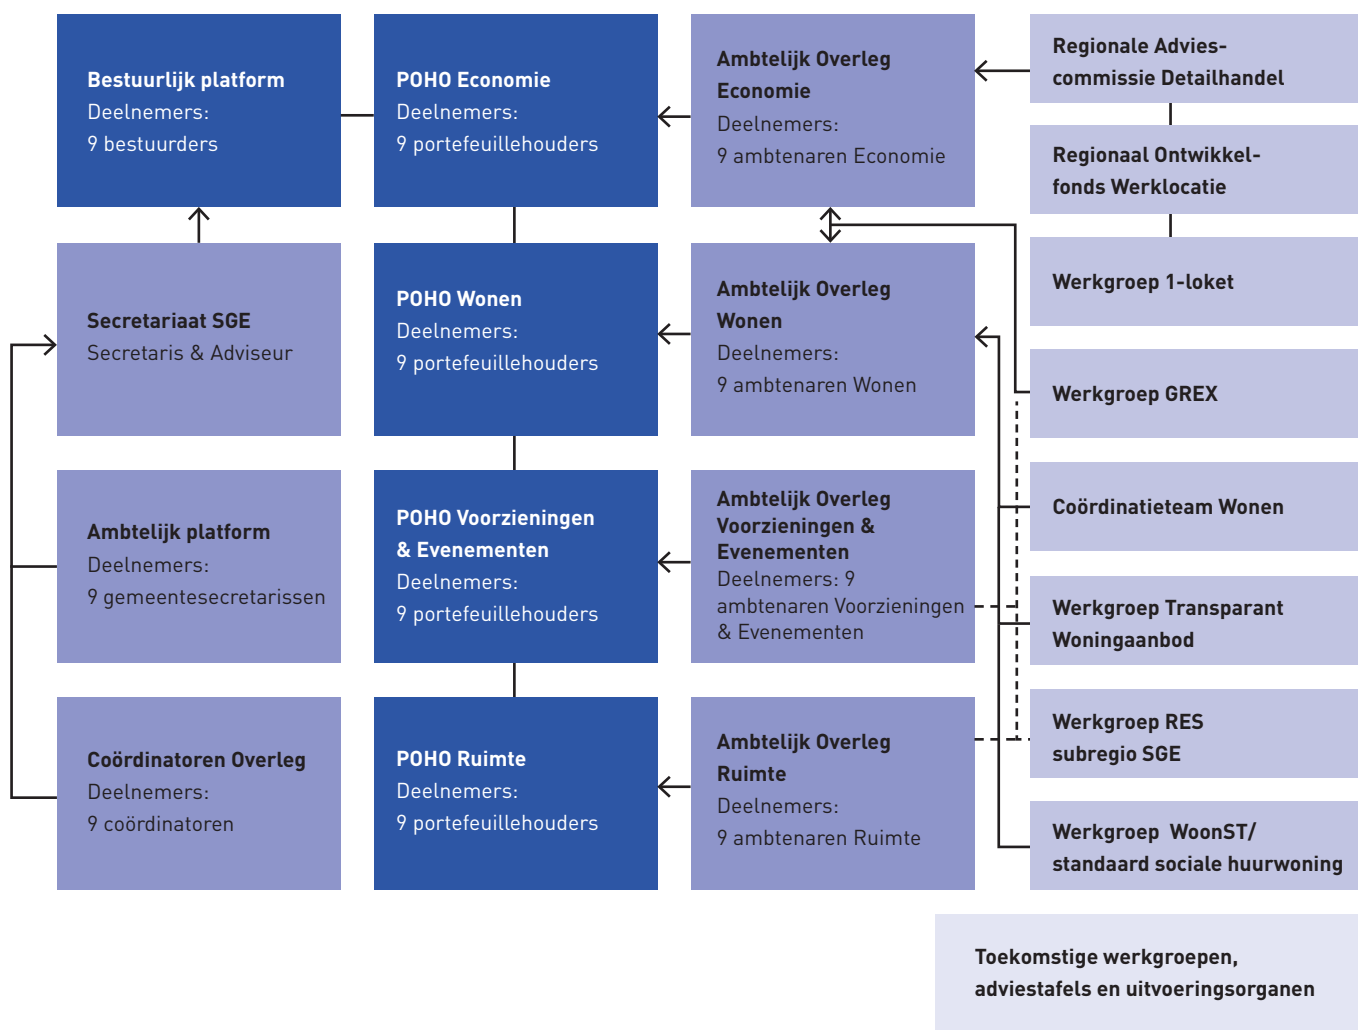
Bestuurlijk platform
Deelnemers:
9 bestuurders

POHO Economie
Deelnemers:
9 portefeuillehouders

Ambtelijk Overleg Economie
Deelnemers:
9 ambtenaren Economie

Regionale Adviescommissie Detailhandel

Regionaal Ontwikkelfonds Werklocatie

Secretariaat SGE
Secretaris & Adviseur

POHO Wonen
Deelnemers:
9 portefeuillehouders

Ambtelijk Overleg Wonen
Deelnemers:
9 ambtenaren Wonen

Werkgroep 1-loket

Werkgroep GREX

Ambtelijk platform
Deelnemers:
9 gemeentesecretarissen

POHO Voorzieningen & Evenementen
Deelnemers:
9 portefeuillehouders

Ambtelijk Overleg Voorzieningen & Evenementen
Deelnemers: 9 ambtenaren Voorzieningen & Evenementen

Coördinatieteam Wonen

Werkgroep Transparant Woningaanbod

Coördinatoren Overleg
Deelnemers:
9 coördinatoren

POHO Ruimte
Deelnemers:
9 portefeuillehouders

Ambtelijk Overleg Ruimte
Deelnemers:
9 ambtenaren Ruimte

Werkgroep RES subregio SGE

Werkgroep WoonST/ standaard sociale huurwoning

Toekomstige werkgroepen, adviestafels en uitvoeringsorganen